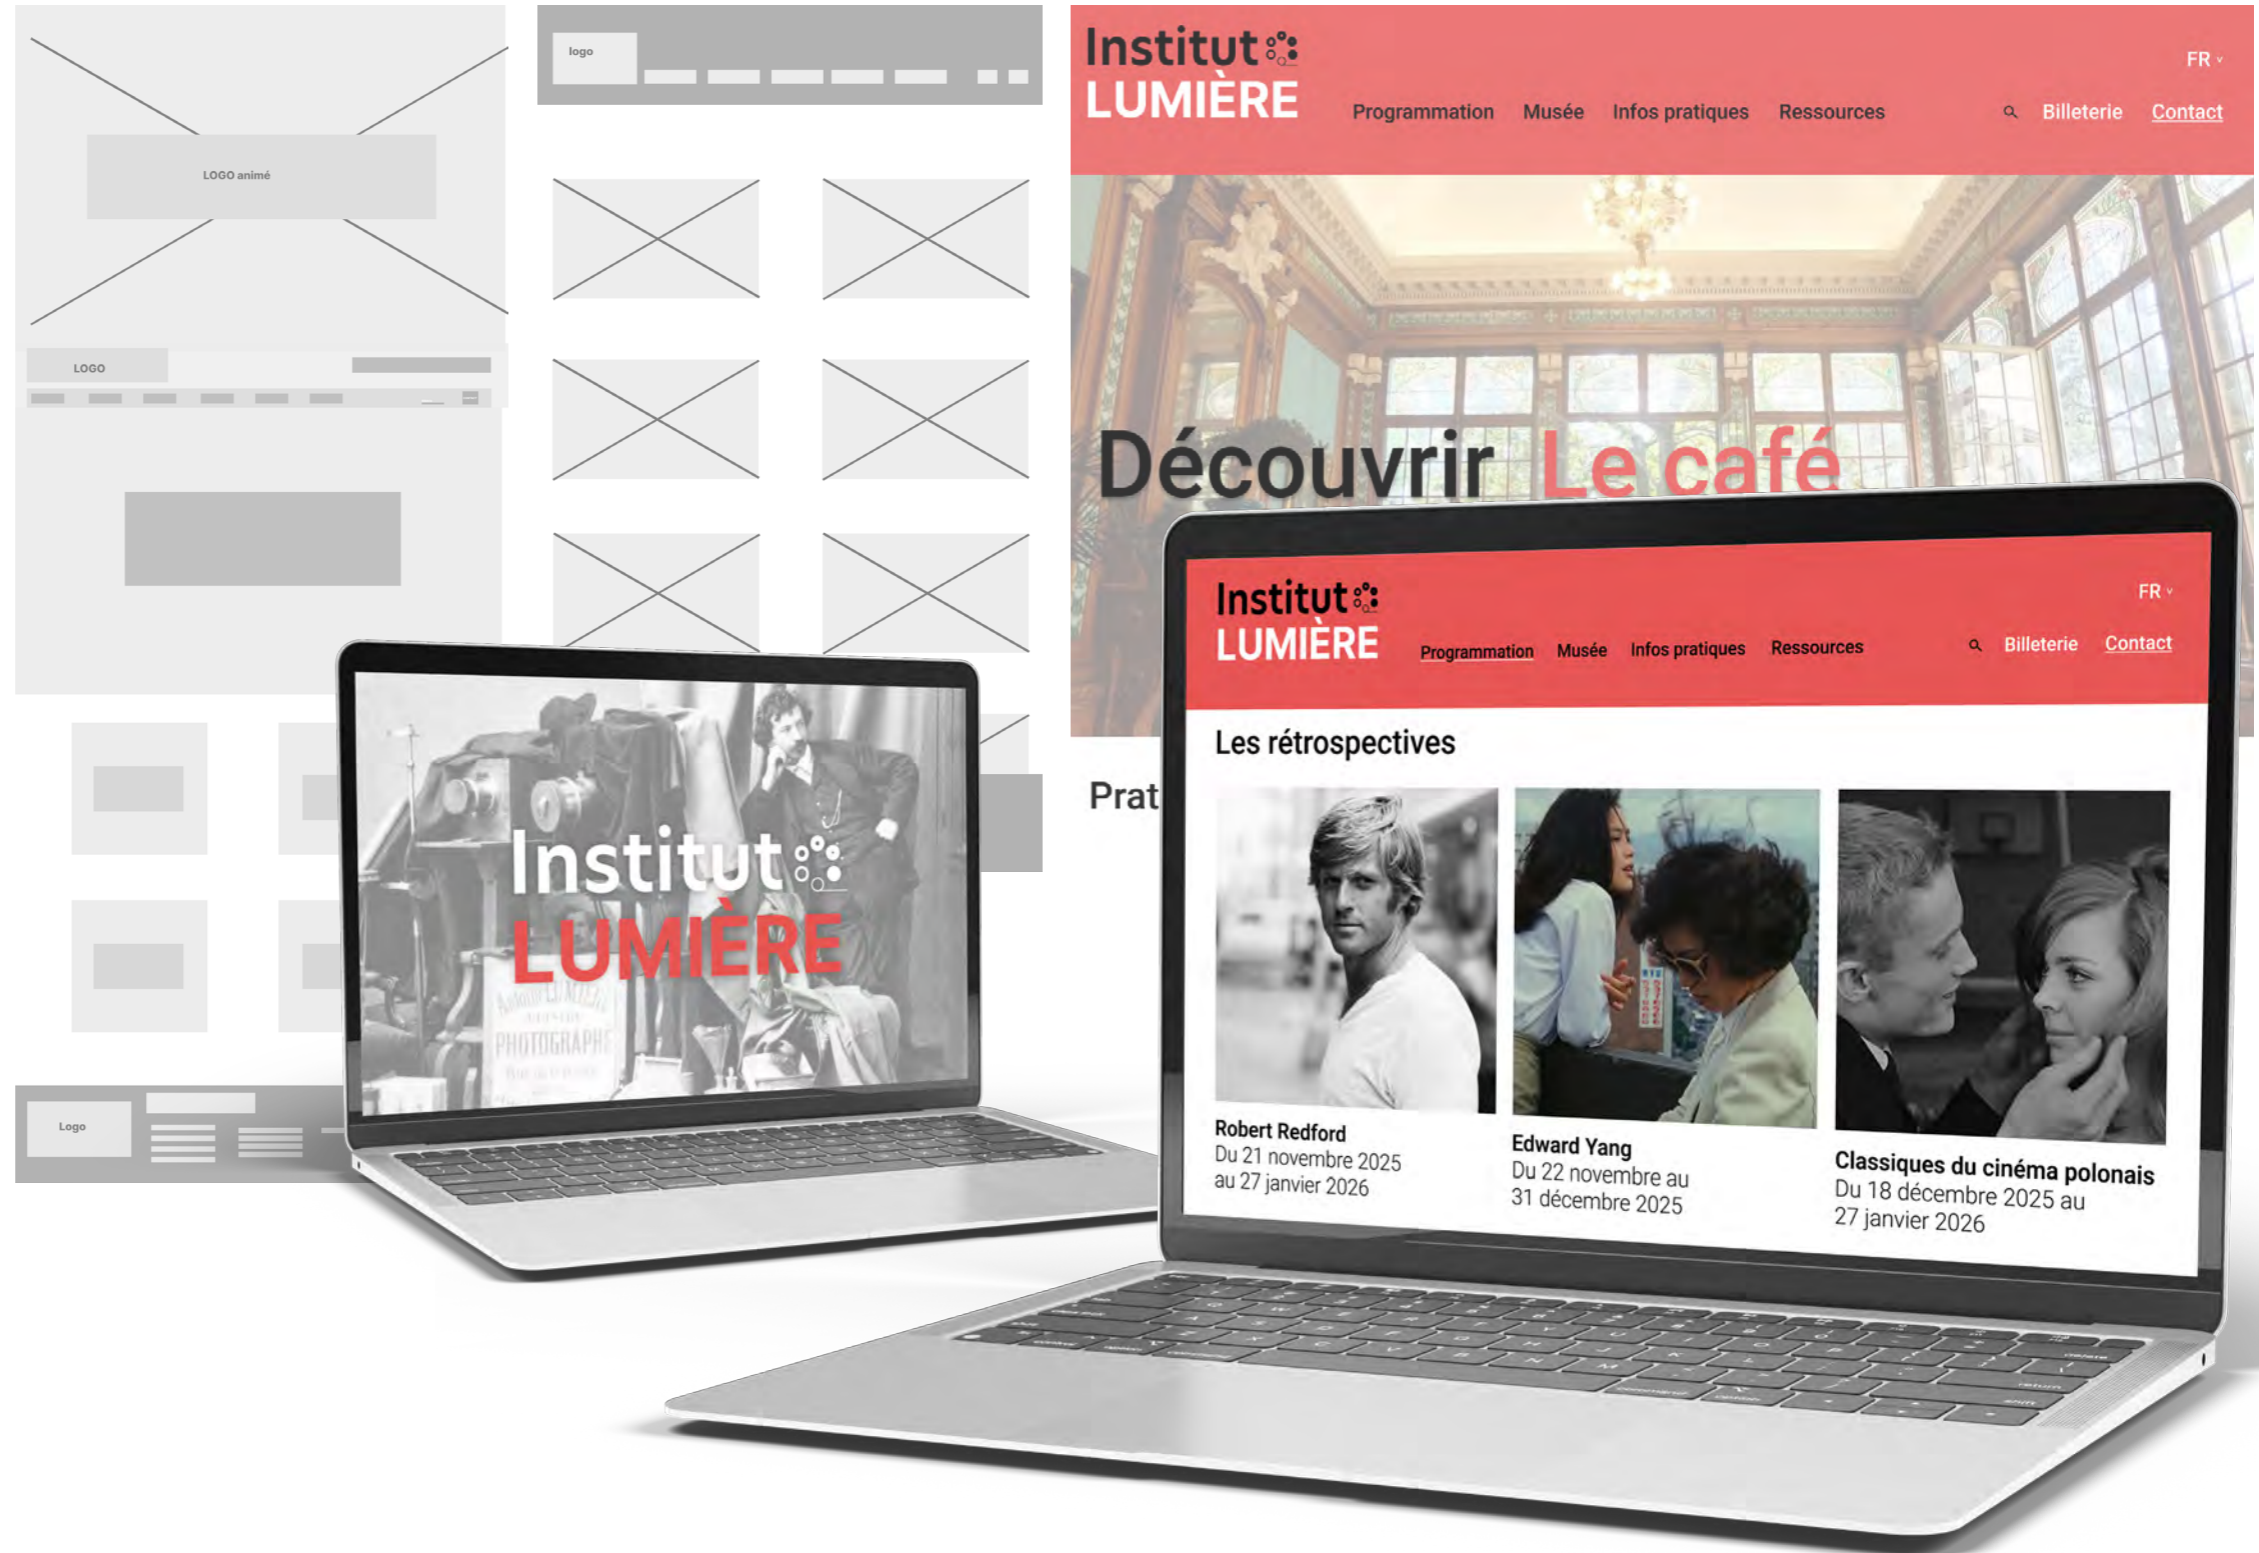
LOGO animé

LOGO

logo

Logo

Institut
LUMIÈRE

FR

Programmation Musée Infos pratiques Ressources

Billeterie Contact

Découvrir Le café

Prat

Institut
LUMIÈRE

Institut
LUMIÈRE

FR

Programmation Musée Infos pratiques Ressources

Billeterie Contact

Les rétrospectives

Robert Redford
Du 21 novembre 2025 au 27 janvier 2026

Edward Yang
Du 22 novembre au 31 décembre 2025

Classiques du cinéma polonais
Du 18 décembre 2025 au 27 janvier 2026